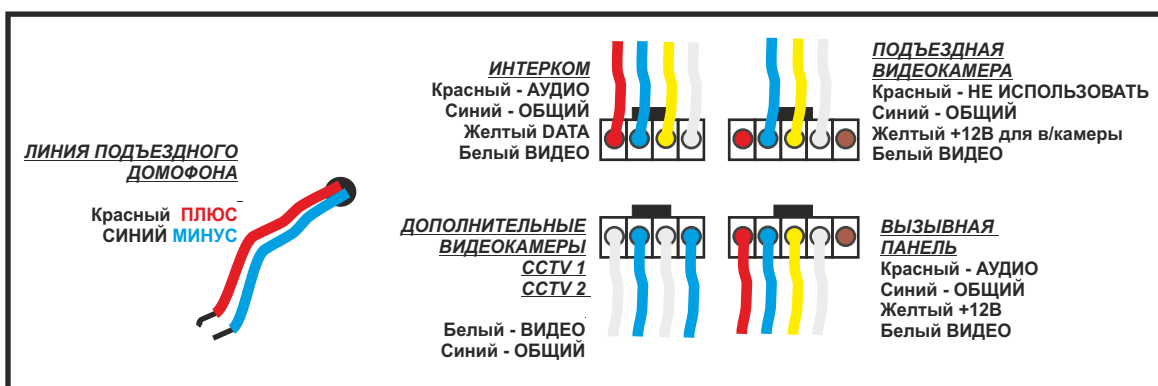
ИНТЕРКОМ
Красный - АУДИО
Синий - ОБЩИЙ
Желтый DATA
Белый ВИДЕО

ПОДЪЕЗДНАЯ ВИДЕОКАМЕРА
Красный - НЕ ИСПОЛЬЗОВАТЬ
Синий - ОБЩИЙ
Желтый +12В для в/камеры
Белый ВИДЕО

ЛИНИЯ ПОДЪЕЗДНОГО ДОМОФОНА
Красный ПЛЮС
СИНИЙ МИНУС

ДОПОЛНИТЕЛЬНЫЕ ВИДЕОКАМЕРЫ
CCTV 1
CCTV 2

Белый - ВИДЕО
Синий - ОБЩИЙ

ВЫЗЫВНАЯ ПАНЕЛЬ
Красный - АУДИО
Синий - ОБЩИЙ
Желтый +12В
Белый ВИДЕО